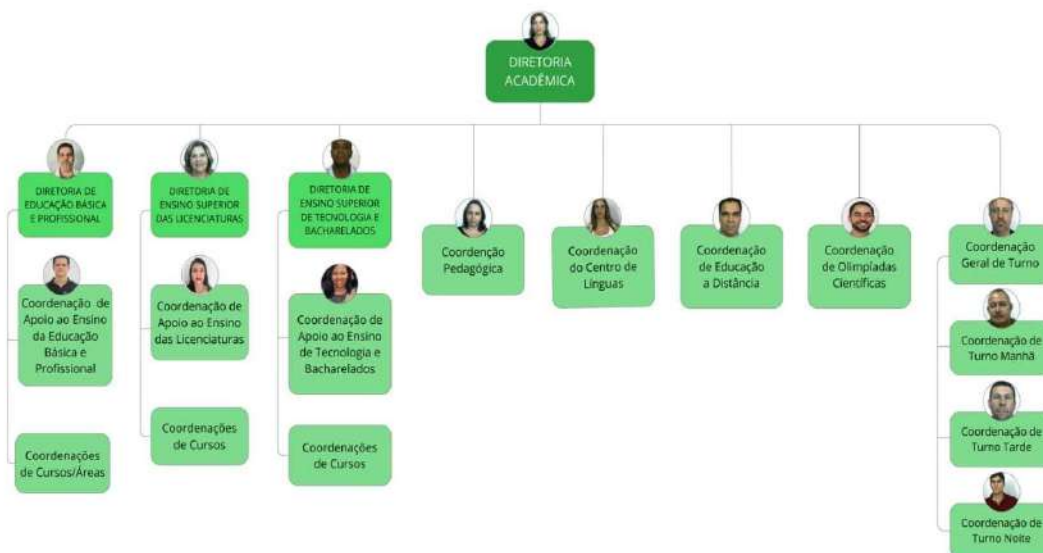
DIRETORIA ACADÊMICA

DIRETORIA DE EDUCAÇÃO BÁSICA E PROFISSIONAL

Coordenação de Apoio ao Ensino da Educação Básica e Profissional

Coordenações de Cursos/Áreas

DIRETORIA DE ENSINO SUPERIOR DAS LICENCIATURAS

Coordenação de Apoio ao Ensino das Licenciaturas

Coordenações de Cursos

DIRETORIA DE ENSINO SUPERIOR DE TECNOLOGIA E BACHARELADOS

Coordenação de Apoio ao Ensino de Tecnologia e Bacharelados

Coordenações de Cursos

Coordenção Pedagógica

Coordenação do Centro de Línguas

Coordenação de Educação a Distância

Coordenação de Olimpíadas Científicas

Coordenação Geral de Turno

Coordenação de Turno Manhã

Coordenação de Turno Tarde

Coordenação de Turno Noite